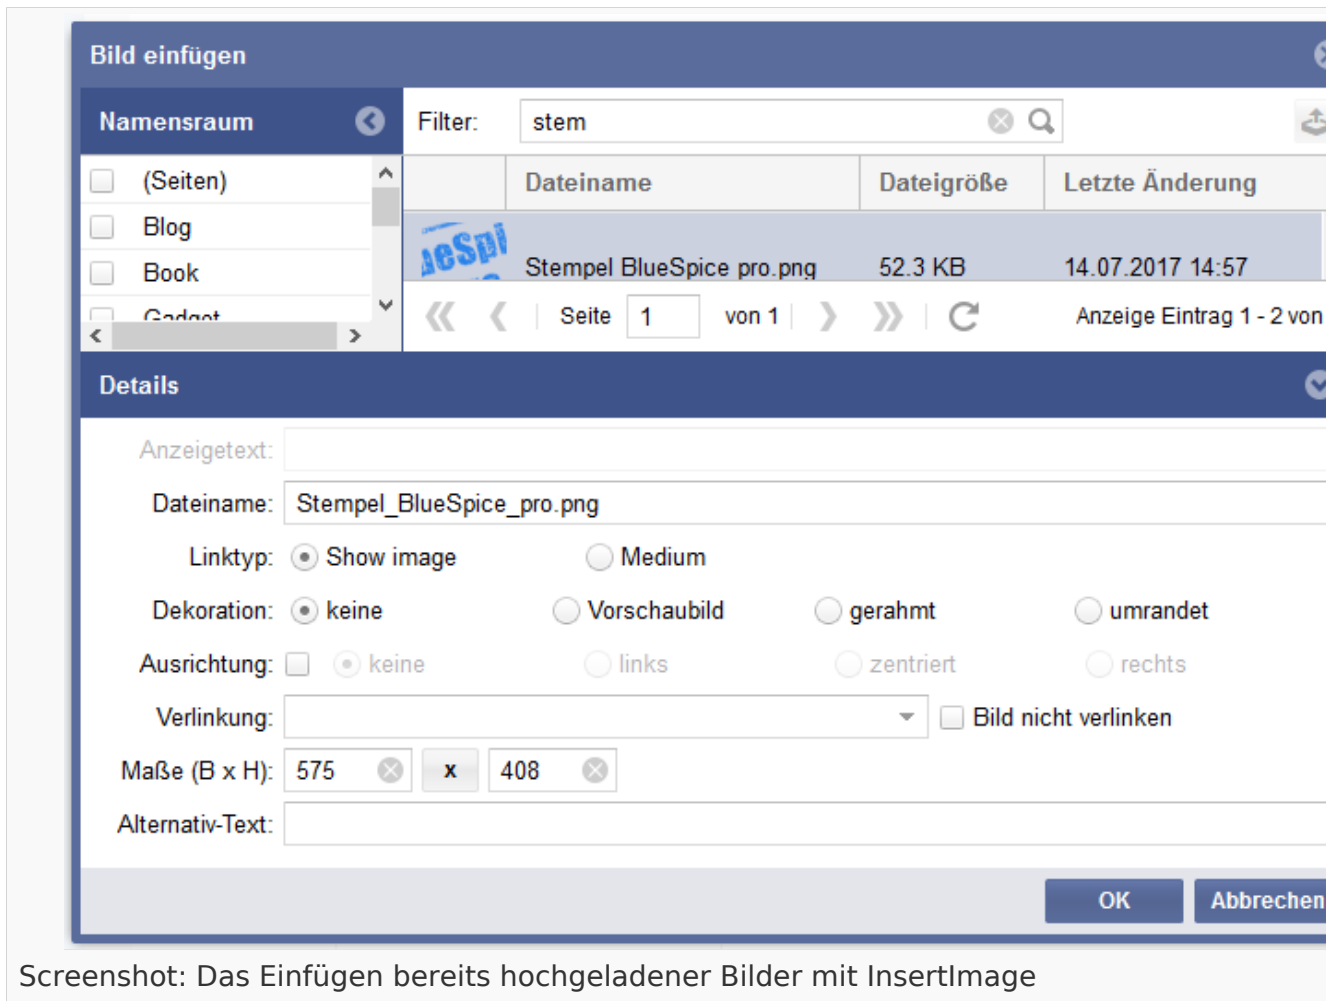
Bild einfügen

Namensraum

(Seiten)
Blog
Book
Gadget

Filter: stem

| Dateiname | Dateigröße | Letzte Änderung |
|---|---|---|
| Stempel BlueSpice pro.png | 52.3 KB | 14.07.2017 14:57 |

Seite 1 von 1

Anzeige Eintrag 1 - 2 von

Details

Anzeigetext:

Dateiname: Stempel_BlueSpice_pro.png

Linktyp: Show image Medium

Dekoration: keine Vorschaubild gerahmt umrandet

Ausrichtung: keine links zentriert rechts

Verlinkung: Bild nicht verlinken

Maße (B x H): 575 x 408

Alternativ-Text:

OK Abbrechen

Screenshot: Das Einfügen bereits hochgeladener Bilder mit InsertImage